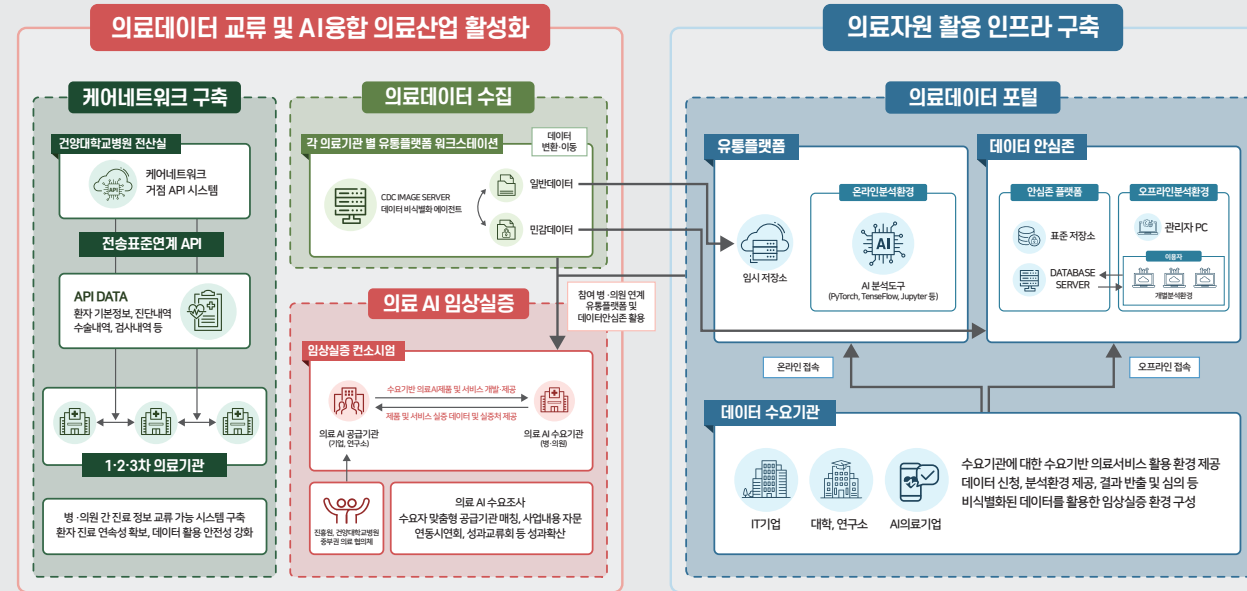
의료데이터 교류 및 AI융합 의료산업 활성화

케어네트워크 구축

건양대학교병원 전산실

케어네트워크 거점 API 시스템

API

전송표준연계 API

API DATA
환자 기본정보, 진단내역 수술내역, 검사내역 등

1·2·3차 의료기관

병·의원 간 진료 정보 교류 가능 시스템 구축
환자 진료 연속성 확보, 데이터 활용 안전성 강화

의료데이터 수집

각 의료기관 별 유통플랫폼 워크스테이션

데이터 변환·이동

CDC IMAGE SERVER
데이터 비식별화 에이전트

일반데이터

민감데이터

참여 병·의원 연계 유통플랫폼 및 데이터안심존 활용

의료 AI 임상실증

임상실증 컨소시엄

수요기반 의료AI제품 및 서비스 개발·제공

제품 및 서비스 실증 데이터 및 실증처 제공

의료 AI 공급기관 (기업, 연구소)

의료 AI 수요기관 (병·의원)

진료원, 건양대학교병원 공무의 의료 협의체

의료 AI 수요조사
수요자 맞춤형 공급기관 매칭, 사업내용 자문 연동시연회, 성과교류회 등 성과확산

의료자원 활용 인프라 구축

의료데이터 포털

유통플랫폼

임시 저장소

온라인분석환경

AI

AI 분석도구
(PyTorch, TenseFlow, Jupyter 등)

데이터 안심존

안심존 플랫폼

표준 저장소

DATABASE SERVER

오프라인분석환경

관리자 PC

이용자

개발분석환경

온라인 접속

오프라인 접속

데이터 수요기관

IT기업

대학, 연구소

AI의료기업

수요기관에 대한 수요기반 의료서비스 활용 환경 제공
데이터 신청, 분석환경 제공, 결과 반출 및 심의 등
비식별화된 데이터를 활용한 임상실증 환경 구성